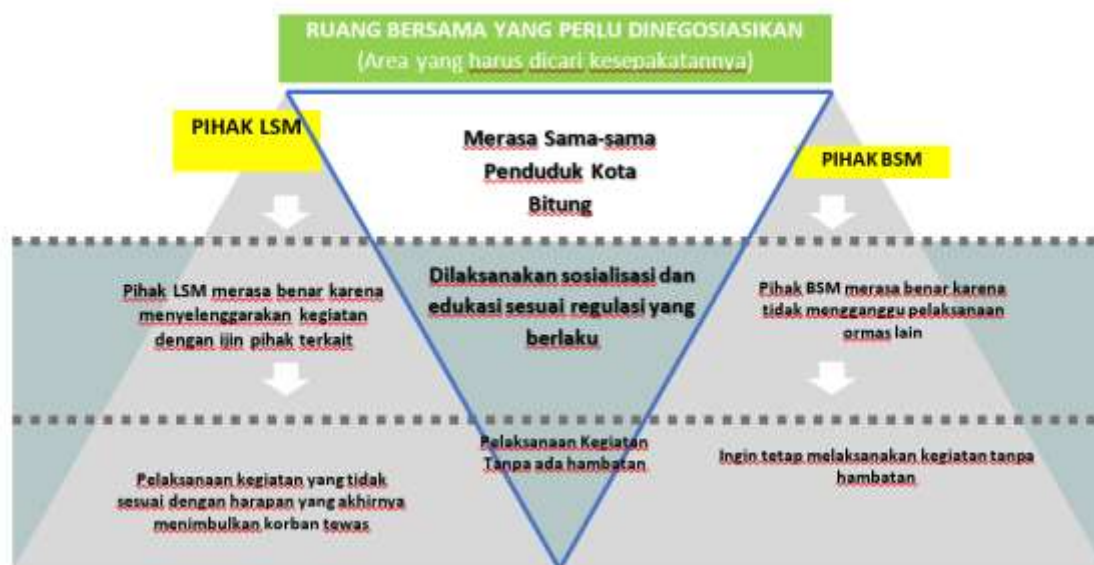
RUANG BERSAMA YANG PERLU DINEGOSIASIKAN
(Area yang harus dicari kesepakatannya)

PIHAK LSM

Merasa Sama-sama Penduduk Kota Bitung

PIHAK BSM

Pihak LSM merasa benar karena menyelenggarakan kegiatan dengan ijin pihak terkait

Dilaksanakan sosialisasi dan edukasi sesuai regulasi yang berlaku

Pihak BSM merasa benar karena tidak mengganggu pelaksanaan ormas lain

Pelaksanaan kegiatan yang tidak sesuai dengan harapan yang akhirnya menimbulkan korban tewas

Pelaksanaan Kegiatan Tanpa ada hambatan

Ingin tetap melaksanakan kegiatan tanpa hambatan